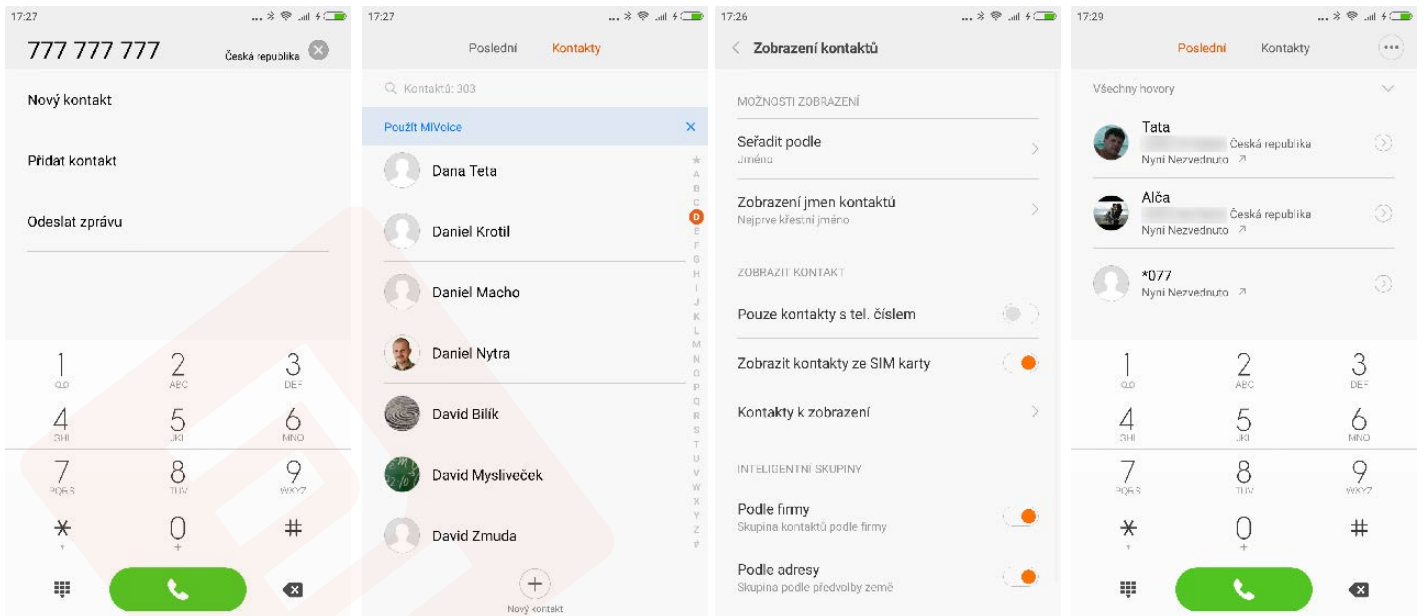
17:27

777 777 777

Česká republika

Nový kontakt

Přidat kontakt

Odeslat zprávu

1 QD
2 ABC
3 DEF
4 GHI
5 JKL
6 MNO
7 PQRS
8 TUV
9 WXYZ
* 0 + #

17:27

Poslední Kontakty

Kontaktů: 303

Použít MiVoice

Dana Teta

Daniel Krotil

Daniel Macho

Daniel Nytra

David Bilík

David Mysliveček

David Zmuda

Nový kontakt

★ A B C D E F G H I J K L M N O P Q R S T U V W X Y Z #

17:26

Zobrazení kontaktů

MOŽNOSTI ZOBRAZENÍ

Seřadit podle
Jméno

Zobrazení jmen kontaktů
Nejprve křestní jméno

ZOBRAZIT KONTAKT

Pouze kontakty s tel. číslem

Zobrazit kontakty ze SIM karty

Kontakty k zobrazení

INTELIGENTNÍ SKUPINY

Podle firmy
Skupina kontaktů podle firmy

Podle adresy
Skupina podle předvolby země

17:29

Poslední Kontakty

Všechny hovory

Tata
Česká republika
Nyní Nezvednuto

Alča
Česká republika
Nyní Nezvednuto

*077
Nyní Nezvednuto

1 QD
2 ABC
3 DEF
4 GHI
5 JKL
6 MNO
7 PQRS
8 TUV
9 WXYZ
* 0 + #